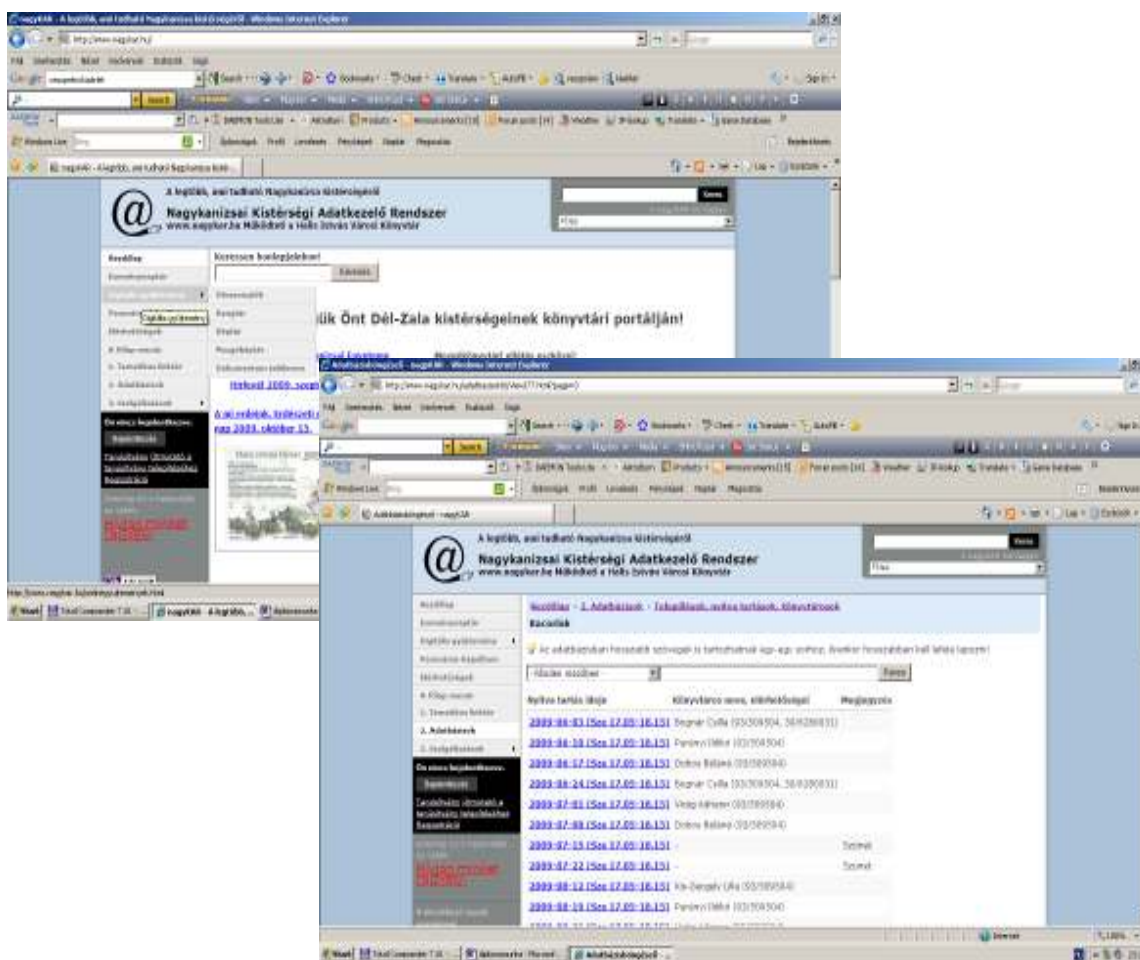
A legtöbb, amit tudható Nagykanizsa kistérségéről

Nagykanizsai Kistérségi Adatkezelő Rendszer
www.nagykar.hu Működteti a Halis István Városi Könyvtár

Keresés

Kezdőlap

Keressen honlapjainkon!

Keresés

...ük Önt Dél-Zala kistérségeinek könyvtári portálján!

Hirdető 2009. szept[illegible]

A mi emlékek, történeti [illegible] nap 2009. október 15.

Adatkezelőrendszer - nagyKAR - Windows Internet Explorer

http://www.nagykar.hu/adatbazisok/view/77/?ord/page/0

A legtöbb, amit tudhatól Nagykanizsa kistérségéről

Nagykanizsai Kistérségi Adatkezelő Rendszer
www.nagykar.hu Működteti a Halis István Városi Könyvtár

Keresés

Kezdőlap

Kezdőlap - 2. Adatbázisok - Településeink, nyitva tartások, könyvtárosok

Bocsolnok

Az adatbázisban használt szövegek is tartozhatnak egy-egy szóhoz, ilyenkor használatban kell lenni lapozni!

Összes mezőben

Keres

| Nyitva tartás ideje | Könyvtáros neve, elérhetőségei | Megjegyzés |
|---|---|---|
| 2009-06-03 (Sze 17.05-18.15) | Bognár Csilla (93/509504, 30/9280831) | |
| 2009-06-10 (Sze 17.05-18.15) | Pardavi Ildikó (93/509504) | |
| 2009-06-17 (Sze 17.05-18.15) | Dobos Balázs (93/509504) | |
| 2009-06-24 (Sze 17.05-18.15) | Bognár Csilla (93/509504, 30/9280831) | |
| 2009-07-01 (Sze 17.05-18.15) | Vecsy Adrienn (93/509504) | |
| 2009-07-08 (Sze 17.05-18.15) | Dobos Balázs (93/509504) | |
| 2009-07-15 (Sze 17.05-18.15) | - | Szünet |
| 2009-07-22 (Sze 17.05-18.15) | - | Szünet |
| 2009-08-12 (Sze 17.05-18.15) | Kis-Zengély Ulla (93/509504) | |
| 2009-08-19 (Sze 17.05-18.15) | Pardavi Ildikó (93/509504) | |

Start